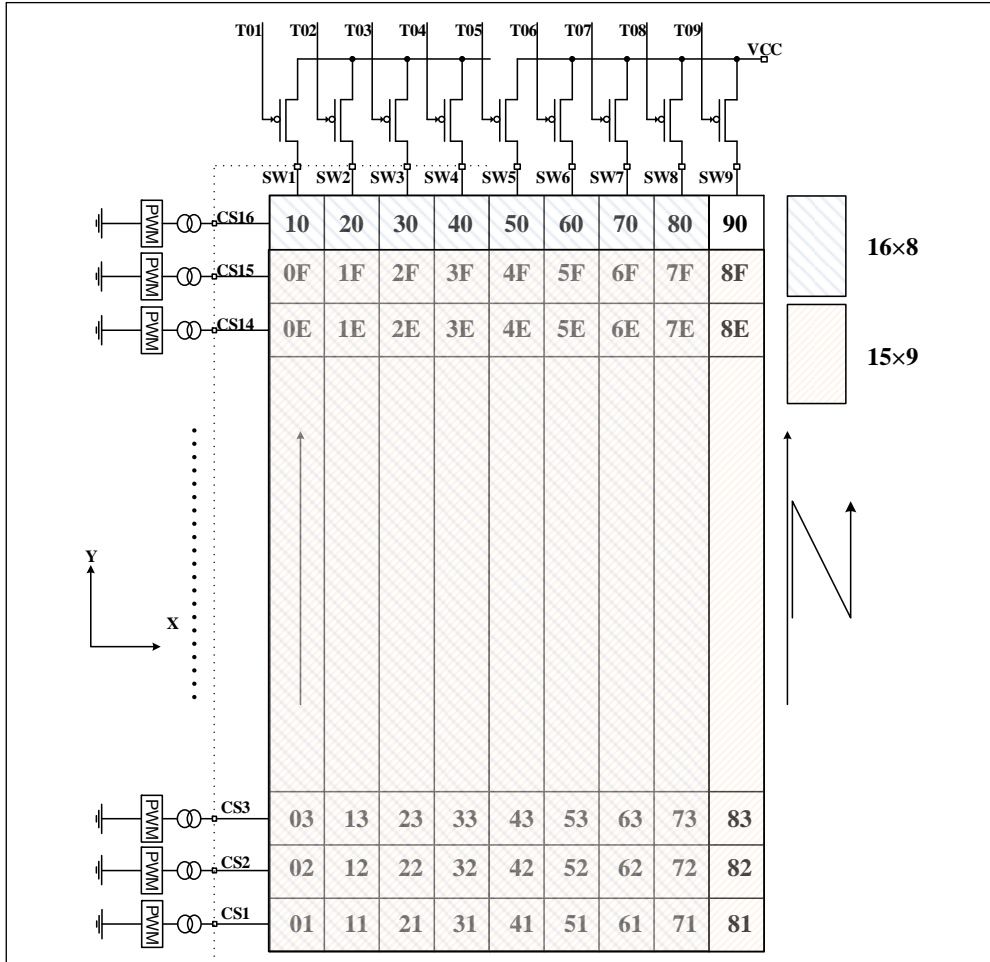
T01 T02 T03 T04 T05 T06 T07 T08 T09

VCC

SW1 SW2 SW3 SW4 SW5 SW6 SW7 SW8 SW9

PWM CS16
PWM CS15
PWM CS14

| 10 | 20 | 30 | 40 | 50 | 60 | 70 | 80 | 90 |
|---|---|---|---|---|---|---|---|---|
| 0F | 1F | 2F | 3F | 4F | 5F | 6F | 7F | 8F |
| 0E | 1E | 2E | 3E | 4E | 5E | 6E | 7E | 8E |
| | | | | | | | | |
| 03 | 13 | 23 | 33 | 43 | 53 | 63 | 73 | 83 |
| 02 | 12 | 22 | 32 | 42 | 52 | 62 | 72 | 82 |
| 01 | 11 | 21 | 31 | 41 | 51 | 61 | 71 | 81 |

16×8

15×9

Y

X

PWM CS3
PWM CS2
PWM CS1